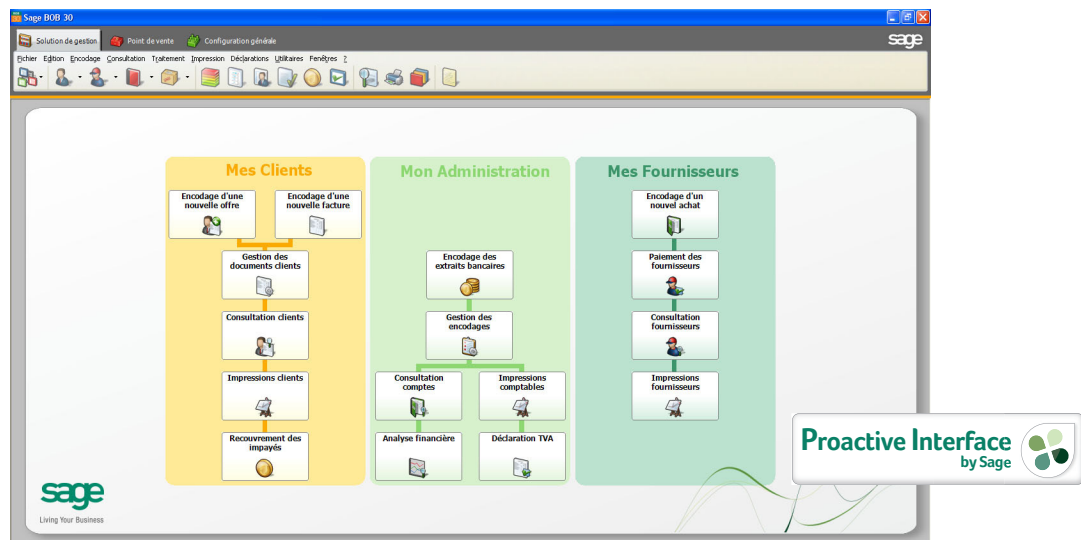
Sage BOB 30

Solution de gestion
Point de vente
Configuration générale
sage

Fichier Edition Encodage Consultation Traitement Impression Déclarations Utilitaires Fenêtres ?

Mes Clients

Encodage d'une nouvelle offre

Encodage d'une nouvelle facture

Gestion des documents clients

Consultation clients

Impressions clients

Recouvrement des impayés

Mon Administration

Encodage des extraits bancaires

Gestion des encodages

Consultation comptes

Impressions comptables

Analyse financière

Déclaration TVA

Mes Fournisseurs

Encodage d'un nouvel achat

Paiement des fournisseurs

Consultation fournisseurs

Impressions fournisseurs

sage
Living Your Business

Proactive Interface
by Sage